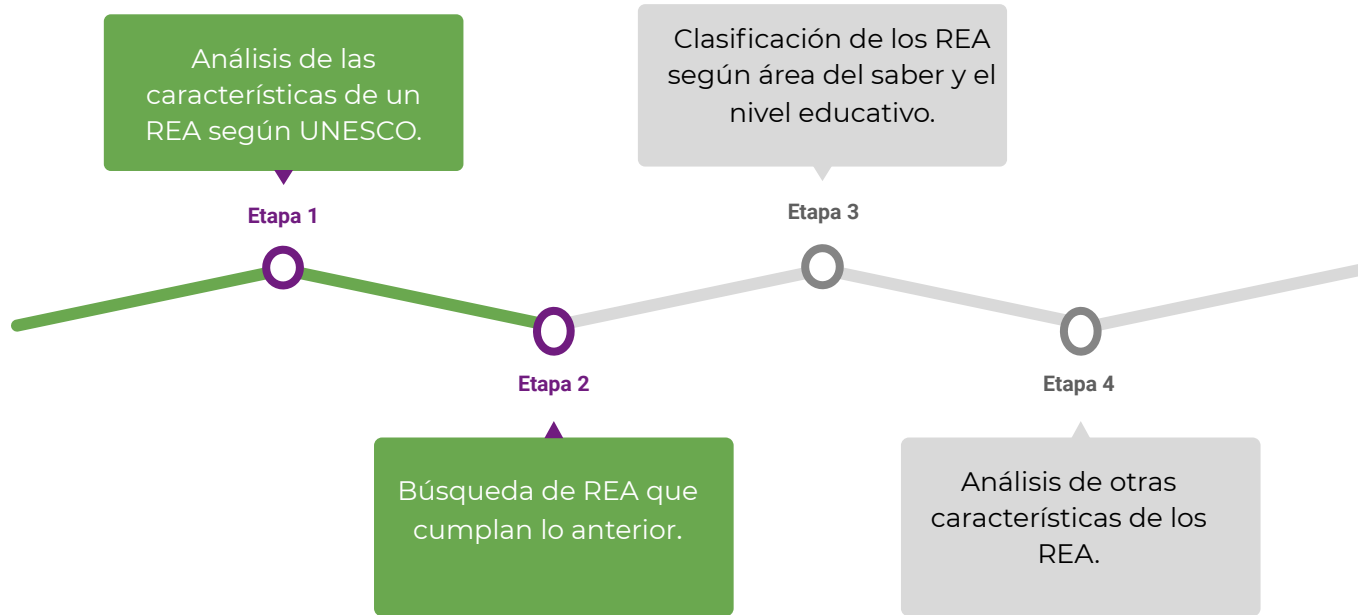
Análisis de las características de un REA según UNESCO.

Etapa 1

Clasificación de los REA según área del saber y el nivel educativo.

Etapa 3

Etapa 2

Búsqueda de REA que cumplan lo anterior.

Etapa 4

Análisis de otras características de los REA.